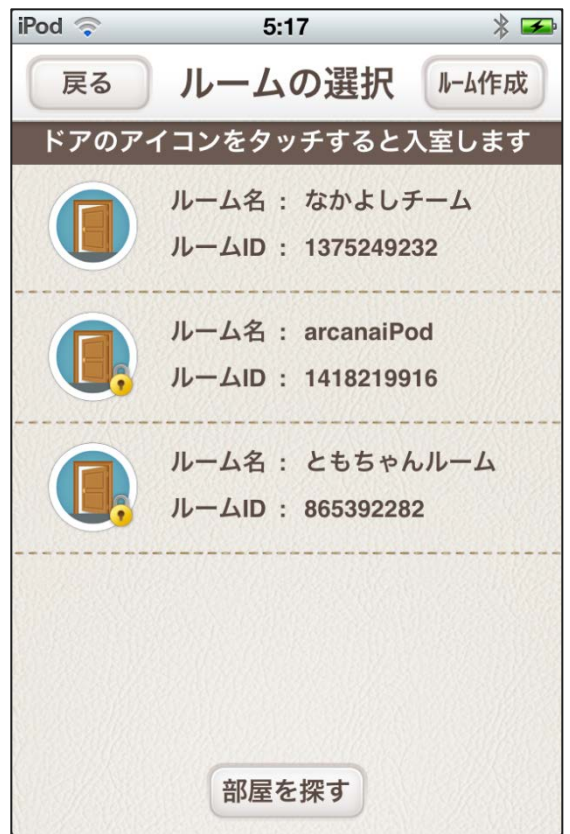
iPod
5:17

戻る
ルームの選択
ルーム作成

ドアのアイコンをタッチすると入室します

ルーム名 ： なかよしチーム
ルームID ： 1375249232

ルーム名 ： arcanaiPod
ルームID ： 1418219916

ルーム名 ： ともちゃんルーム
ルームID ： 865392282

部屋を探す